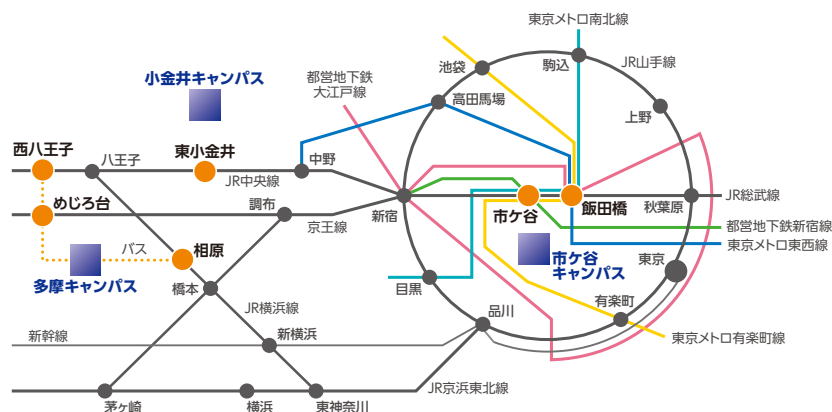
東京メトロ南北線
池袋
駒込
JR山手線
小金井キャンパス
都営地下鉄
大江戸線
高田馬場
上野
西八王子
八王子
東小金井
中野
JR中央線
JR総武線
めじろ台
調布
新宿
市ケ谷
飯田橋
秋葉原
都営地下鉄新宿線
京王線
東京メトロ東西線
バス
相原
市ケ谷
キャンパス
東京
多摩キャンパス
目黒
橋本
有楽町
JR横浜線
品川
新幹線
新横浜
東京メトロ有楽町線
JR京浜東北線
茅ヶ崎
横浜
東神奈川